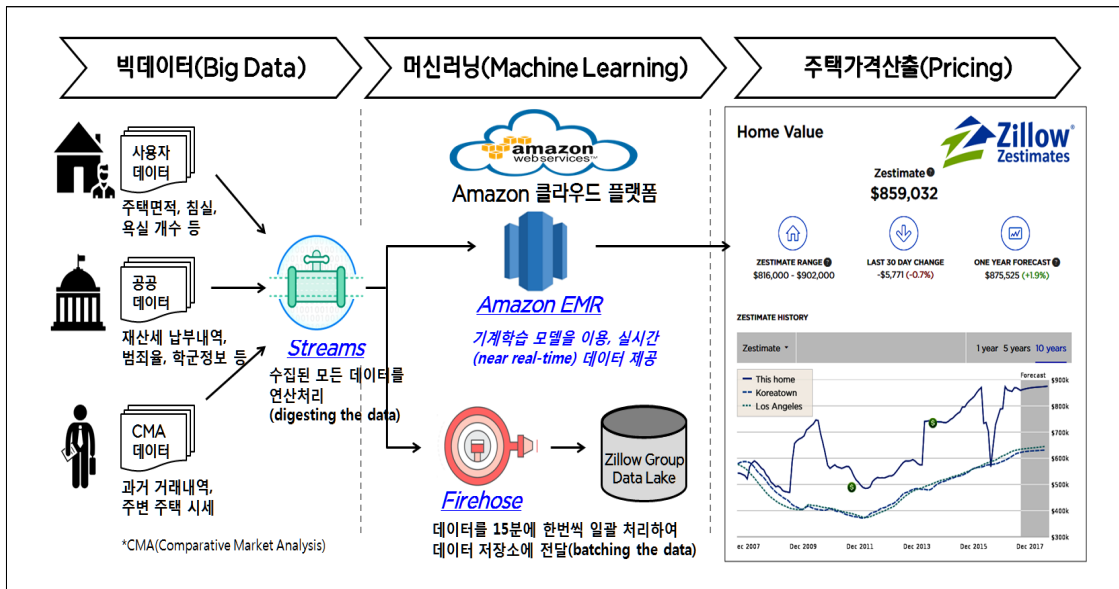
빅데이터(Big Data)

머신러닝(Machine Learning)

주택가격산출(Pricing)

사용자 데이터

주택면적, 침실, 욕실 개수 등

공공 데이터

재산세 납부내역, 범죄율, 학군정보 등

CMA 데이터

과거 거래내역, 주변 주택 시세

*CMA(Comparative Market Analysis)

Streams

수집된 모든 데이터를 연산처리 (digesting the data)

amazon webservices

Amazon 클라우드 플랫폼

Amazon EMR

기계학습 모델을 이용, 실시간 (near real-time) 데이터 제공

Firehose

데이터를 15분에 한번씩 일괄 처리하여 데이터 저장소에 전달(batching the data)

Zillow Group Data Lake

Home Value

Zillow Zestimates

Zestimate

$859,032

ZESTIMATE RANGE
$816,000 - $902,000

LAST 30 DAY CHANGE
-$5,771 (-0.7%)

ONE YEAR FORECAST
$875,525 (+1.9%)

ZESTIMATE HISTORY

Zestimate

1 year 5 years 10 years

This home
Koreatown
Los Angeles

Forecast

$900k
$800k
$700k
$600k
$500k
$400k
$300k

ec 2007 Dec 2009 Dec 2011 Dec 2013 Dec 2015 Dec 2017